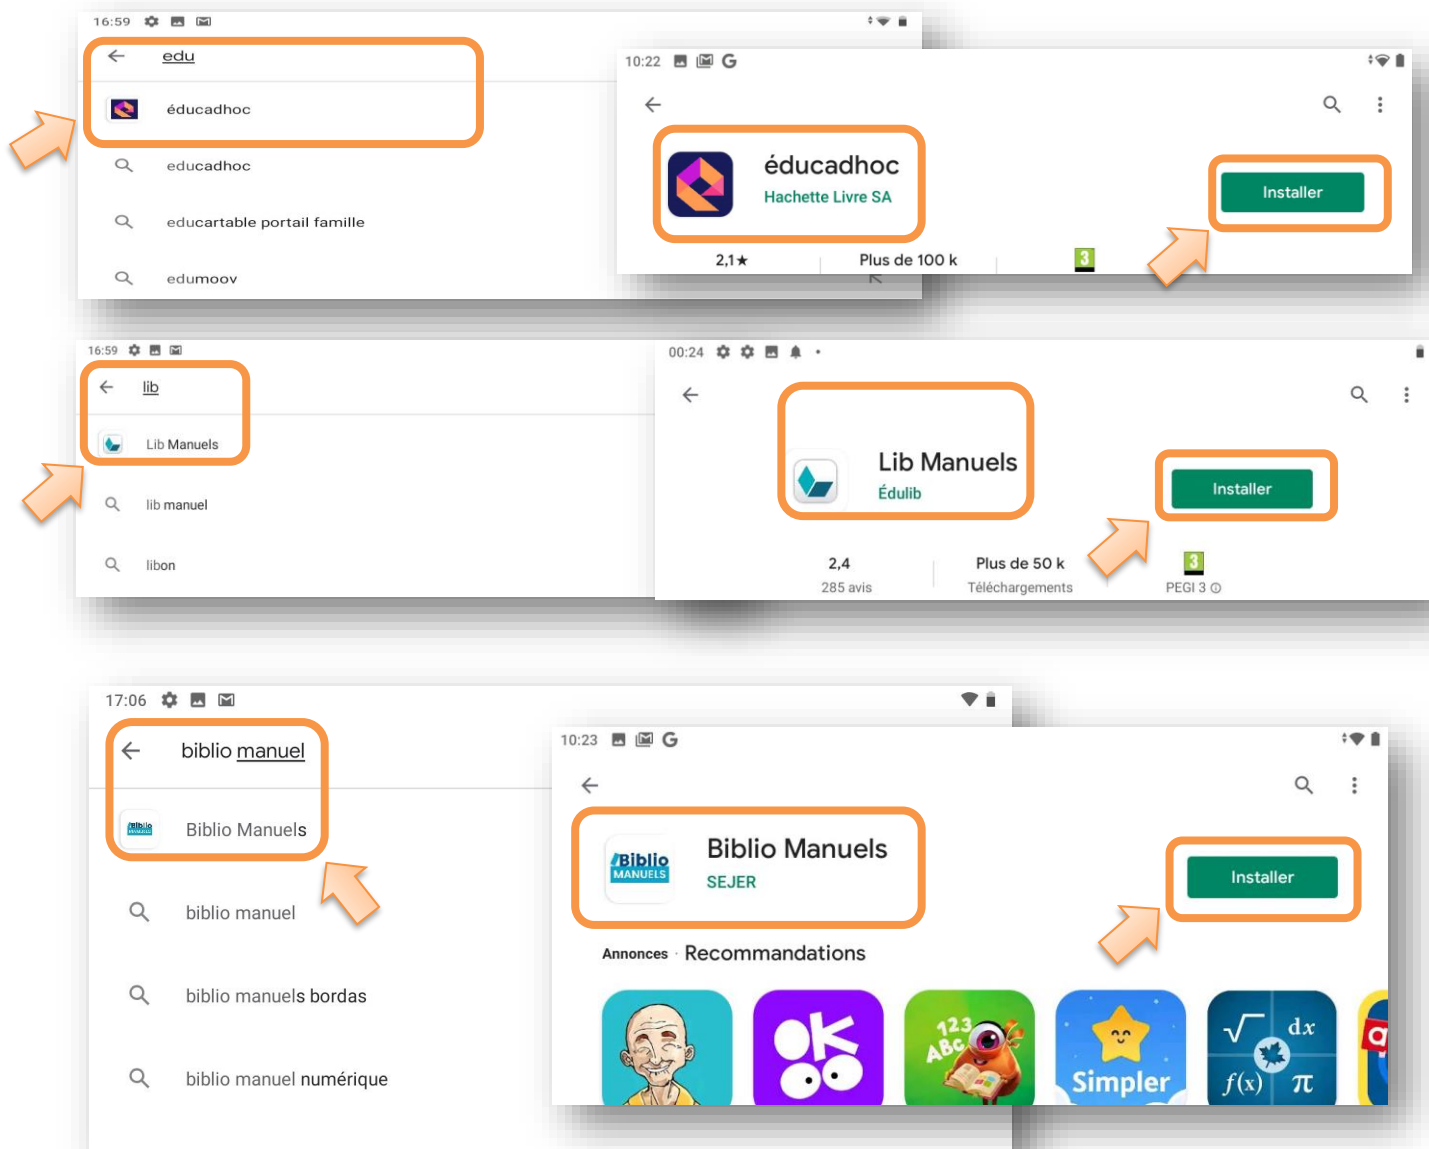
16:59

edu

éducadhoc

educadhoc

educartable portail famille

edumoov

10:22 G

éducadhoc
Hachette Livre SA

Installer

2,1★

Plus de 100 k

3

16:59

lib

Lib Manuels

lib manuel

libon

00:24

Lib Manuels
Édulib

Installer

2,4
285 avis

Plus de 50 k
Téléchargements

3
PEGI 3

17:06

biblio manuel

Biblio Manuels

biblio manuel

biblio manuels bordas

biblio manuel numérique

10:23 G

Biblio MANUELS

Biblio Manuels
SEJER

Installer

Annonces · Recommandations

123 ABC

Simpler

$\sqrt{}$ dx $f(x)$ $\pi$